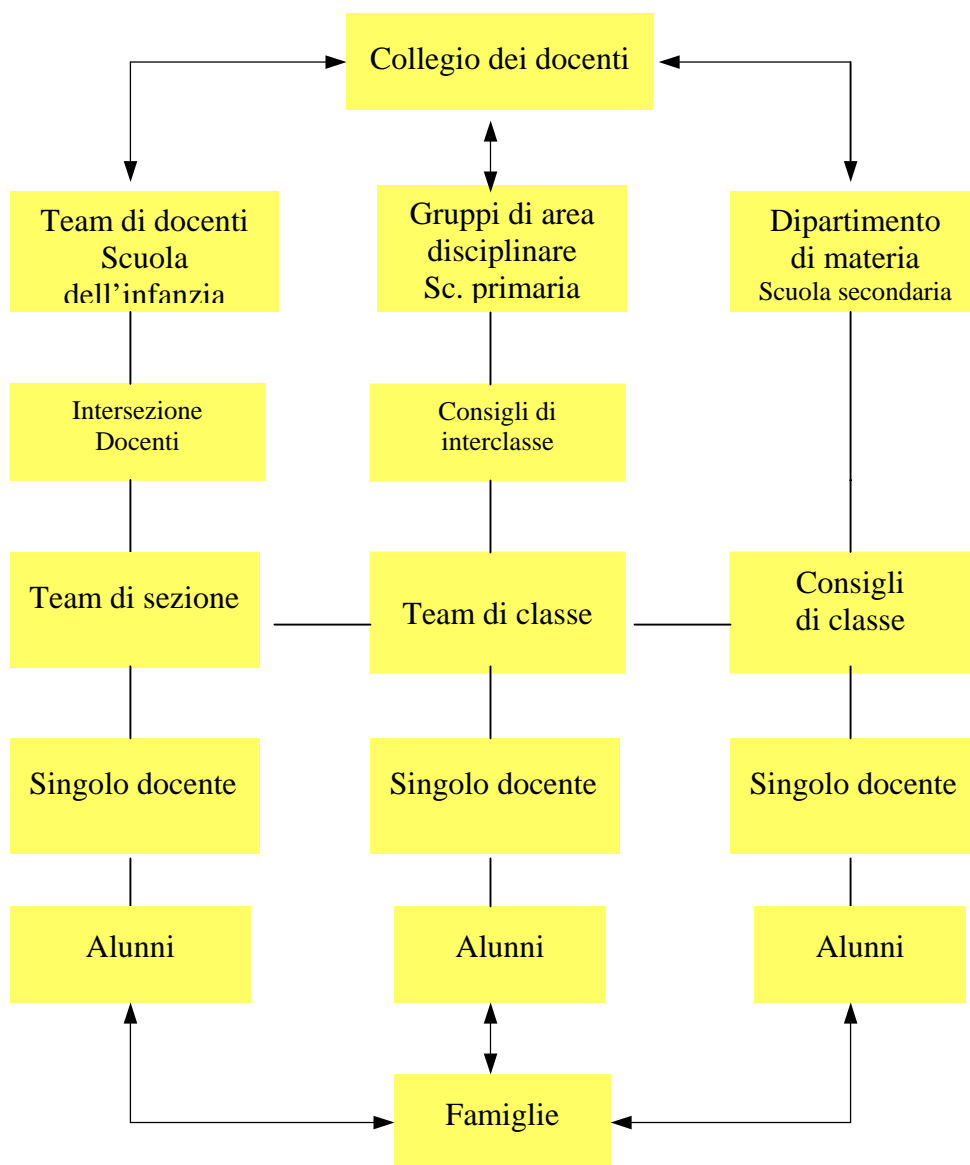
Collegio dei docenti

Team di docenti Scuola dell’infanzia

Gruppi di area disciplinare Sc. primaria

Dipartimento di materia Scuola secondaria

Intersezione Docenti

Consigli di interclasse

Team di sezione

Team di classe

Consigli di classe

Singolo docente

Singolo docente

Singolo docente

Alunni

Alunni

Alunni

Famiglie